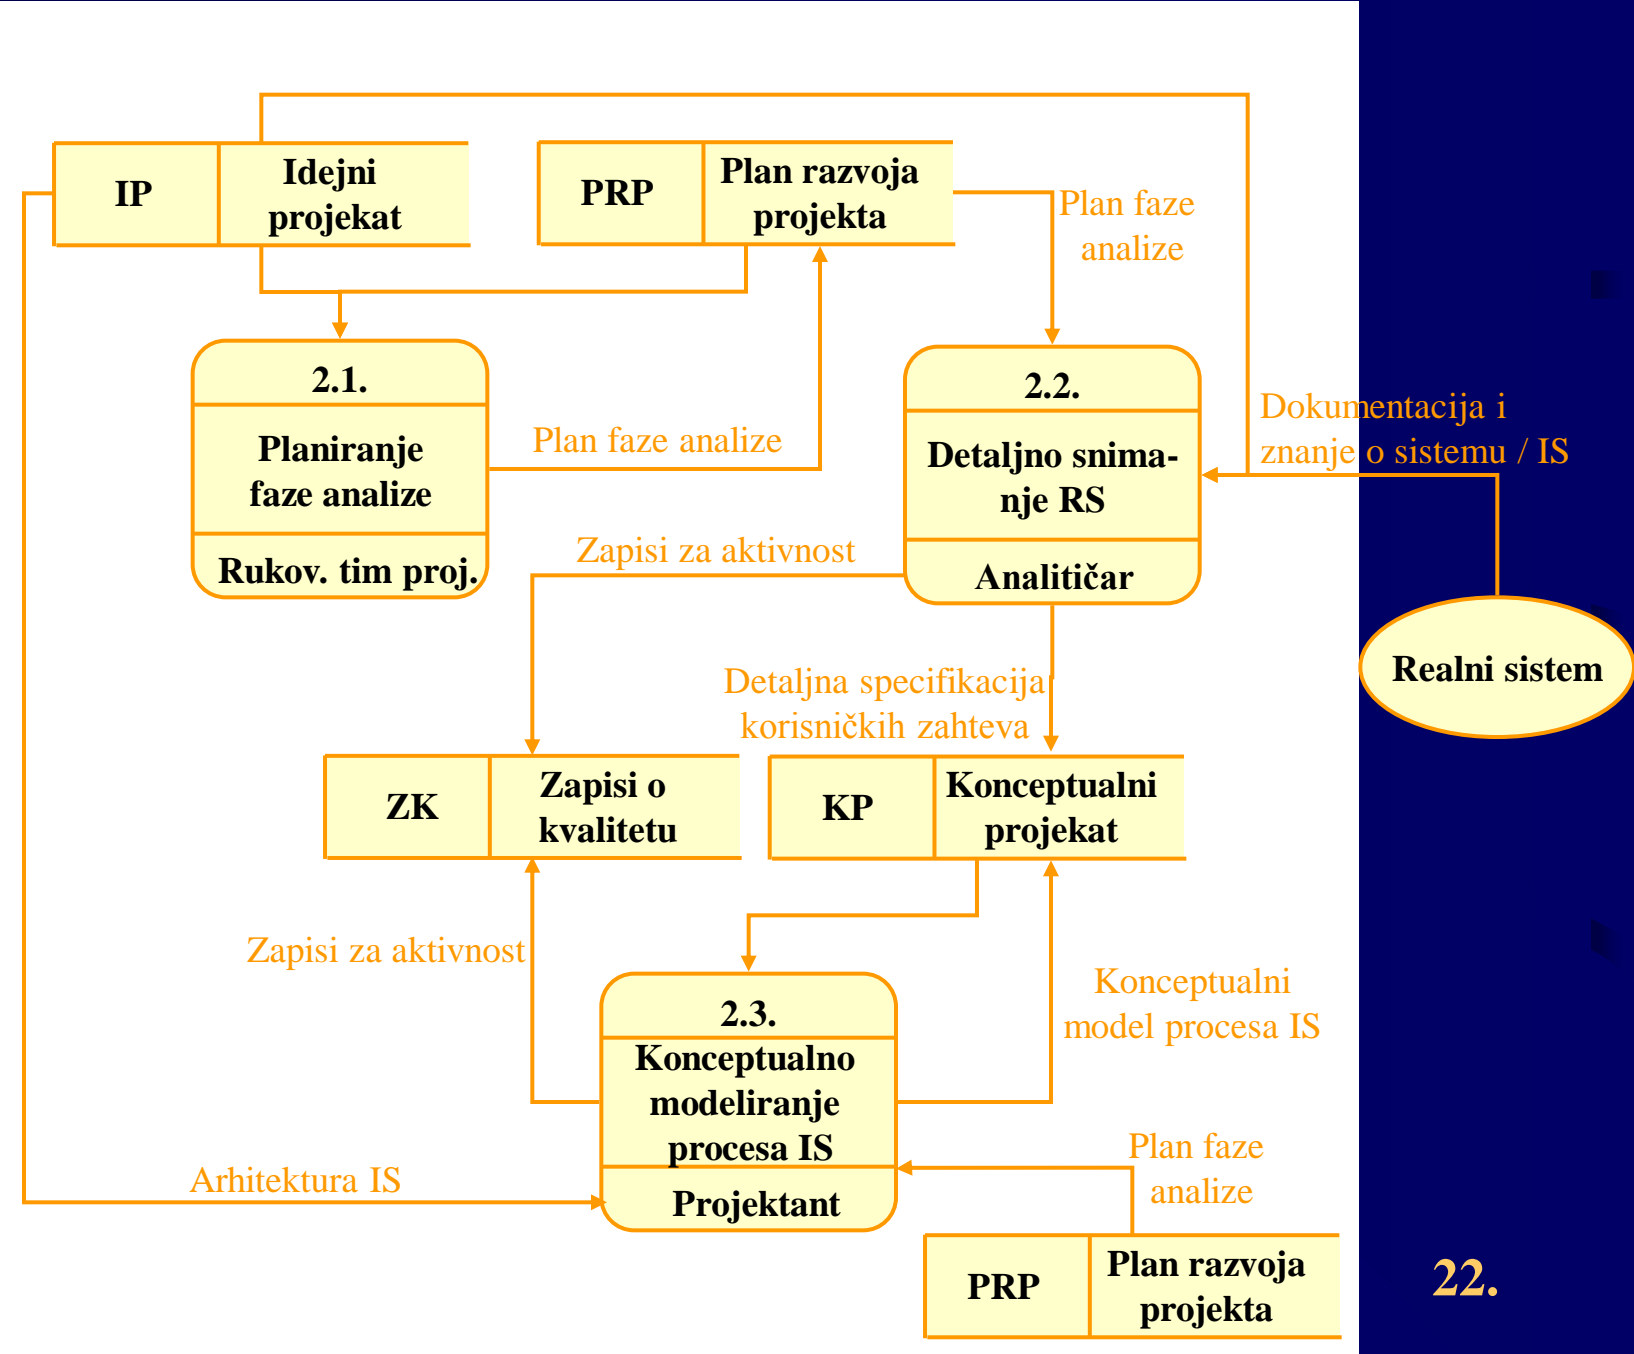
IP
Idejni projekat

PRP
Plan razvoja projekta

Plan faze analize

2.1.
Planiranje faze analize
Rukov. tim proj.

Plan faze analize

2.2.
Detaljno snimanje RS
Analitičar

Dokumentacija i znanje o sistemu / IS

Realni sistem

Zapisi za aktivnost

Detaljna specifikacija korisničkih zahteva

ZK
Zapisi o kvalitetu

KP
Konceptualni projekat

Zapisi za aktivnost

Konceptualni model procesa IS

2.3.
Konceptualno modeliranje procesa IS
Projektant

Arhitektura IS

Plan faze analize

PRP
Plan razvoja projekta

22.